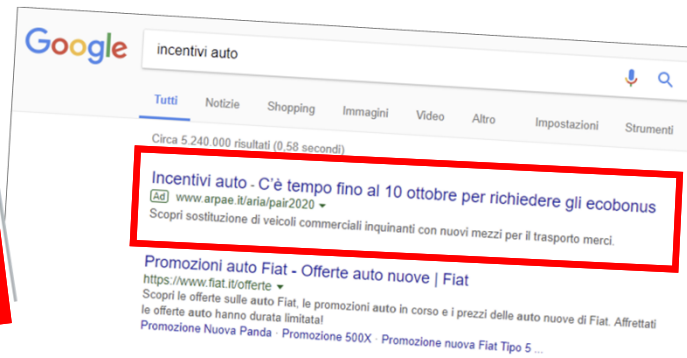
Google

incentivi auto

Tutti Notizie Shopping Immagini Video Altro Impostazioni Strumenti

Circa 5.240.000 risultati (0,58 secondi)

Incentivi auto - C'è tempo fino al 10 ottobre per richiedere gli ecobonus
Ad www.arpae.it/aria/pair2020
Scopri sostituzione di veicoli commerciali inquinanti con nuovi mezzi per il trasporto merci.

Promozioni auto Fiat - Offerte auto nuove | Fiat
https://www.fiat.it/offerte
Scopri le offerte sulle auto Fiat, le promozioni auto in corso e i prezzi delle auto nuove di Fiat. Affrettati le offerte auto hanno durata limitata!
Promozione Nuova Panda · Promozione 500X · Promozione nuova Fiat Tipo 5 ...